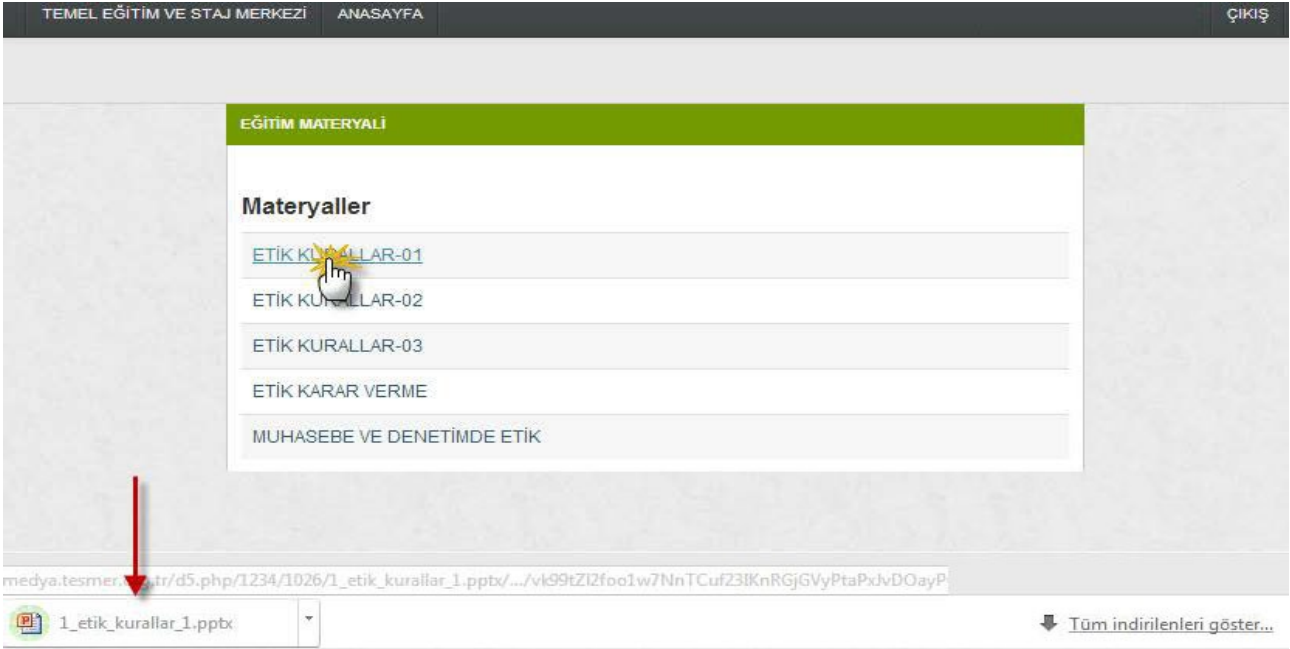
TEMEL EĞİTİM VE STAJ MERKEZİ ANASAYFA ÇIKIŞ

EĞİTİM MATERYALİ

Materyaller

ETİK KURALLAR-01

ETİK KURALLAR-02

ETİK KURALLAR-03

ETİK KARAR VERME

MUHASEBE VE DENETİMDE ETİK

medya.tesmer.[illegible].tr/d5.php/1234/1026/1_etik_kurallar_1.pptx/.../vk99tZI2foo1w7NnTCuf23IKnRGjGVyPtaPxJvDOayP

1_etik_kurallar_1.pptx

Tüm indirilenleri göster...